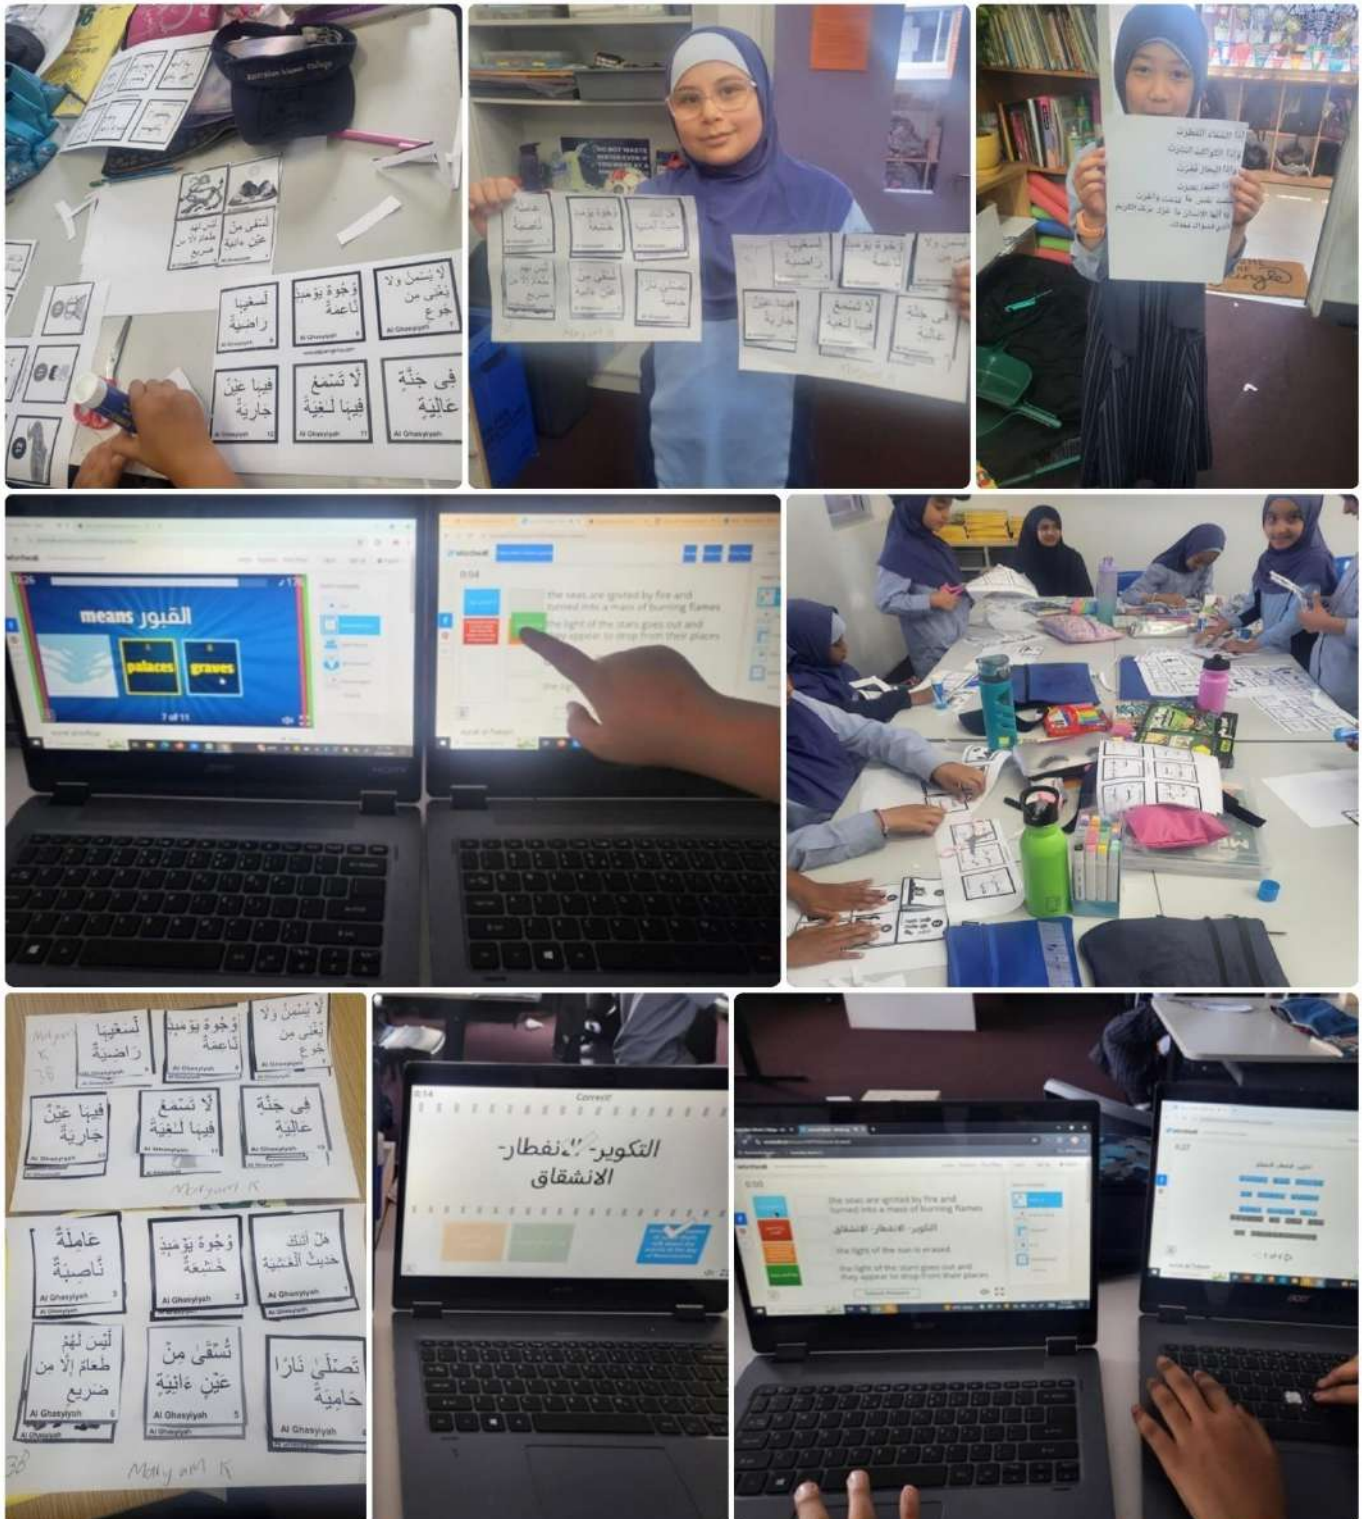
لَا يُسْمِنُ وَلَا يُغْنِي مِن جُوعٍ
Al Ghasyiyah

وُجُوهٌ يَوْمَئِذٍ نَّاعِمَةٌ
Al Ghasyiyah

لِّسَعْيِهَا رَاضِيَةٌ
Al Ghasyiyah

فِي جَنَّةٍ عَالِيَةٍ
Al Ghasyiyah

لَّا تَسْمَعُ فِيهَا لَاغِيَةً
Al Ghasyiyah 11

فِيهَا عَيْنٌ جَارِيَةٌ
Al Ghasyiyah 12

لَّيْسَ لَهُمْ طَعَامٌ إِلَّا مِن ضَرِيعٍ

تُسْقَىٰ مِنْ عَيْنٍ آنِيَةٍ

means القبور
palaces
graves
7 of 11

the seas are ignited by fire and turned into a mass of burning flames
the light of the stars goes out and they appear to drop from their places

Mariyam K

عَامِلَةٌ نَّاصِبَةٌ
Al Ghasyiyah 3

وُجُوهٌ يَوْمَئِذٍ خَاشِعَةٌ
Al Ghasyiyah 2

هَلْ أَتَاكَ حَدِيثُ الْغَاشِيَةِ
Al Ghasyiyah

لَّيْسَ لَهُمْ طَعَامٌ إِلَّا مِن ضَرِيعٍ
Al Ghasyiyah 6

تُسْقَىٰ مِنْ عَيْنٍ آنِيَةٍ
Al Ghasyiyah 5

تَصْلَىٰ نَارًا حَامِيَةً
Al Ghasyiyah

Mariyam K

Correct
التكوير- الانفطار- الانشقاق

the seas are ignited by fire and turned into a mass of burning flames
التكوير- الانفطار- الانشقاق
the light of the sun is erased
the light of the stars goes out and they appear to drop from their places